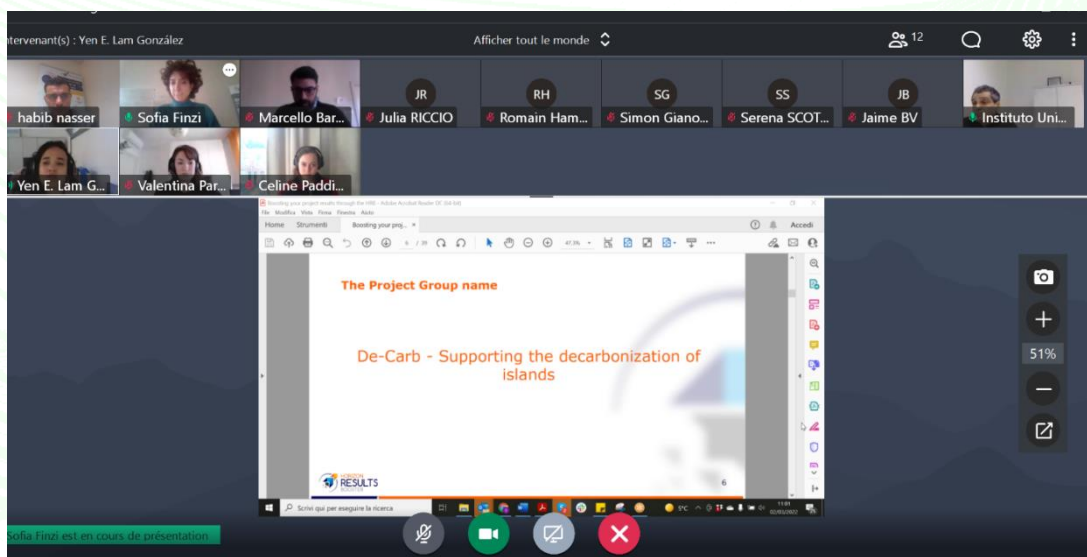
ntervenant(s) : Yen E. Lam González

Afficher tout le monde

12

habib nasser
Sofia Finzi
Marcello Bar...
JR
Julia RICCIO
RH
Romain Ham...
SG
Simon Giano...
SS
Serena SCOT...
JB
Jaime BV
Instituto Uni...
Yen E. Lam G...
Valentina Par...
Celine Paddi...

Boosting your project results through the HRB - Adobe Acrobat Reader DC (64-bit)
File Modifica Vista Firma Finestra Aiuto
Home Strumenti Boosting your proj...
Accedi
6 / 39
47,5%

The Project Group name

De-Carb - Supporting the decarbonization of islands

HORIZON RESULTS BOOSTER

6

Scrivi qui per eseguire la ricerca

51%

Sofia Finzi est en cours de présentation